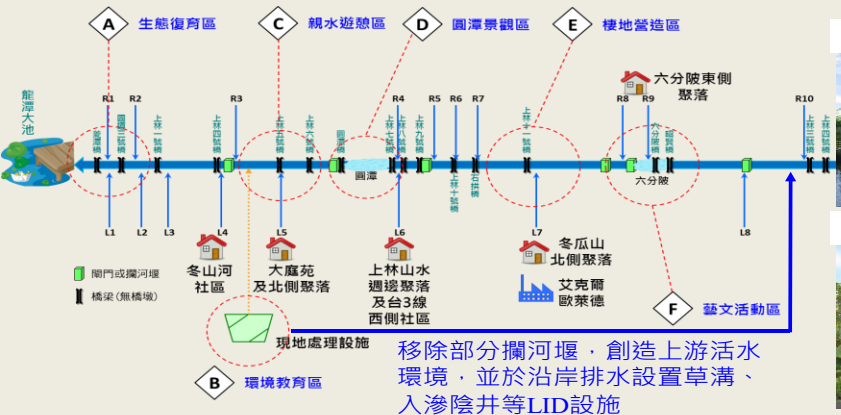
A 生態復育區

C 親水遊憩區

D 圓潭景觀區

E 棲地營造區

龍潭大池

R1 R2 R3 R4 R5 R6 R7 R8 R9 R10

六分陂東側聚落

上林一號橋

上林四號橋

上林五號橋

上林六號橋

圓潭橋

圓潭

上林七號橋

上林八號橋

上林九號橋

上林十號橋

石拱橋

上林十一號橋

六分陂

上林三號橋

上林四號橋

L1 L2 L3 L4 L5 L6 L7 L8

閘門或攔河堰

橋梁(無橋墩)

冬山河社區

大饒苑及北側聚落

上林山水週邊聚落及台3線西側社區

冬瓜山北側聚落

艾克爾歐萊德

現地處理設施

F 藝文活動區

B 環境教育區

移除部分攔河堰，創造上游活水環境，並於沿岸排水設置草溝、入滲陰井等LID設施